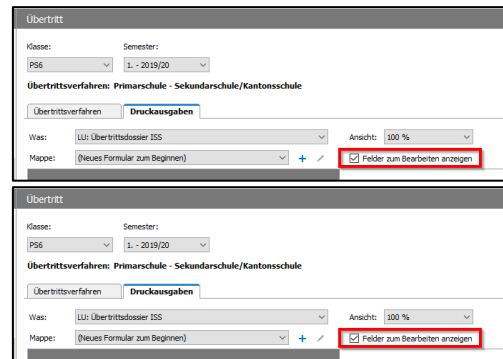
Übertritt

Klasse: PS6
Semester: 1. - 2019/20

Übertrittsverfahren: Primarschule - Sekundarschule/Kantonsschule

Übertrittsverfahren | Druckausgaben

Was: LU: Übertrittsdossier ISS
Ansicht: 100 %
Mappe: (Neues Formular zum Beginnen)
Felder zum Bearbeiten anzeigen

Übertritt

Klasse: PS6
Semester: 1. - 2019/20

Übertrittsverfahren: Primarschule - Sekundarschule/Kantonsschule

Übertrittsverfahren | Druckausgaben

Was: LU: Übertrittsdossier ISS
Ansicht: 100 %
Mappe: (Neues Formular zum Beginnen)
Felder zum Bearbeiten anzeigen